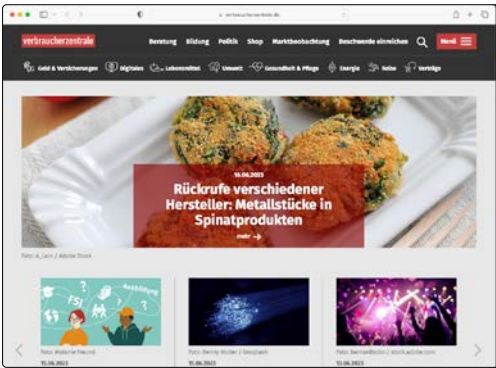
verbraucherzentrale.de

verbraucherzentrale

Beratung Bildung Politik Shop Marktbeobachtung Beschwerde einreichen Menü

Geld & Versicherungen Digitales Lebensmittel Umwelt Gesundheit & Pflege Energie Reise Verträge

16.06.2023

Rückrufe verschiedener Hersteller: Metallstücke in Spinatprodukten

mehr

Foto: A_lein / Adobe Stock

Ausbildung

Foto: Melanie Freund

15.06.2023

Foto: Denny Müller / Unsplash

15.06.2023

Foto: BernardBodo / stock.adobe.com

15.06.2023